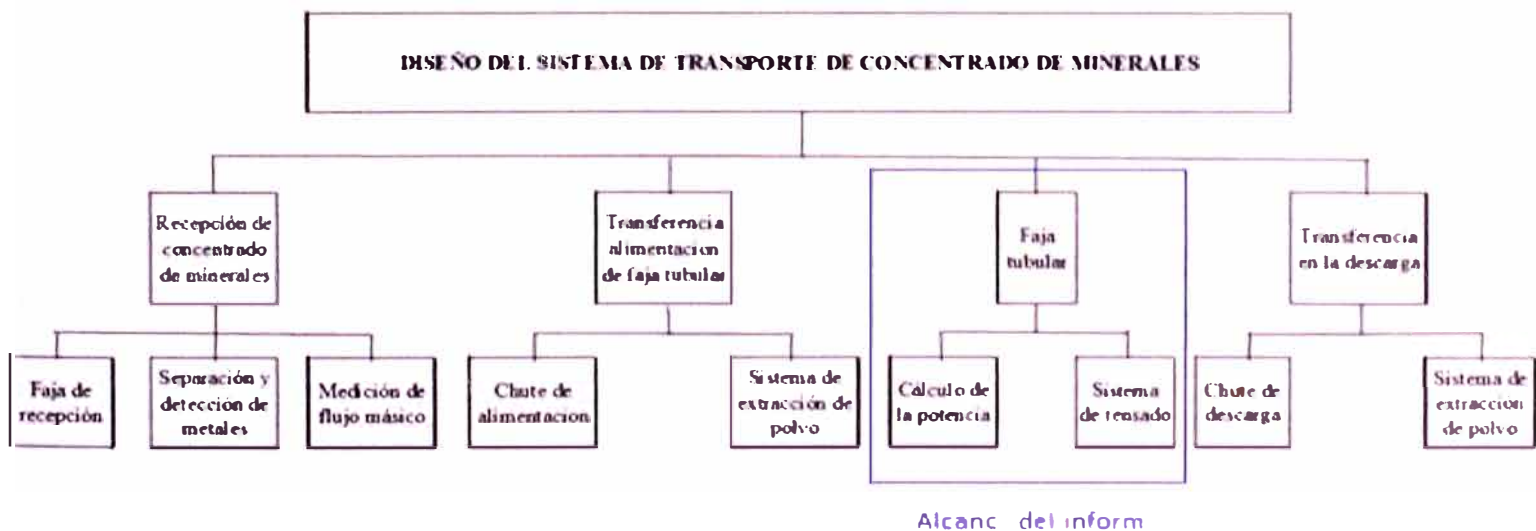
DISEÑO DEL SISTEMA DE TRANSPORTE DE CONCENTRADO DE MINERALES

Recepción de concentrado de minerales

Faja de recepción

Separación y detección de metales

Medición de flujo másico

Transferencia alimentacion de faja tubular

Chute de alimentacion

Sistema de extracción de polvo

Faja tubular

Cálculo de la potencia

Sistema de tensado

Transferencia en la descarga

Chute de descarga

Sistema de extracción de polvo

Alcanc del inform